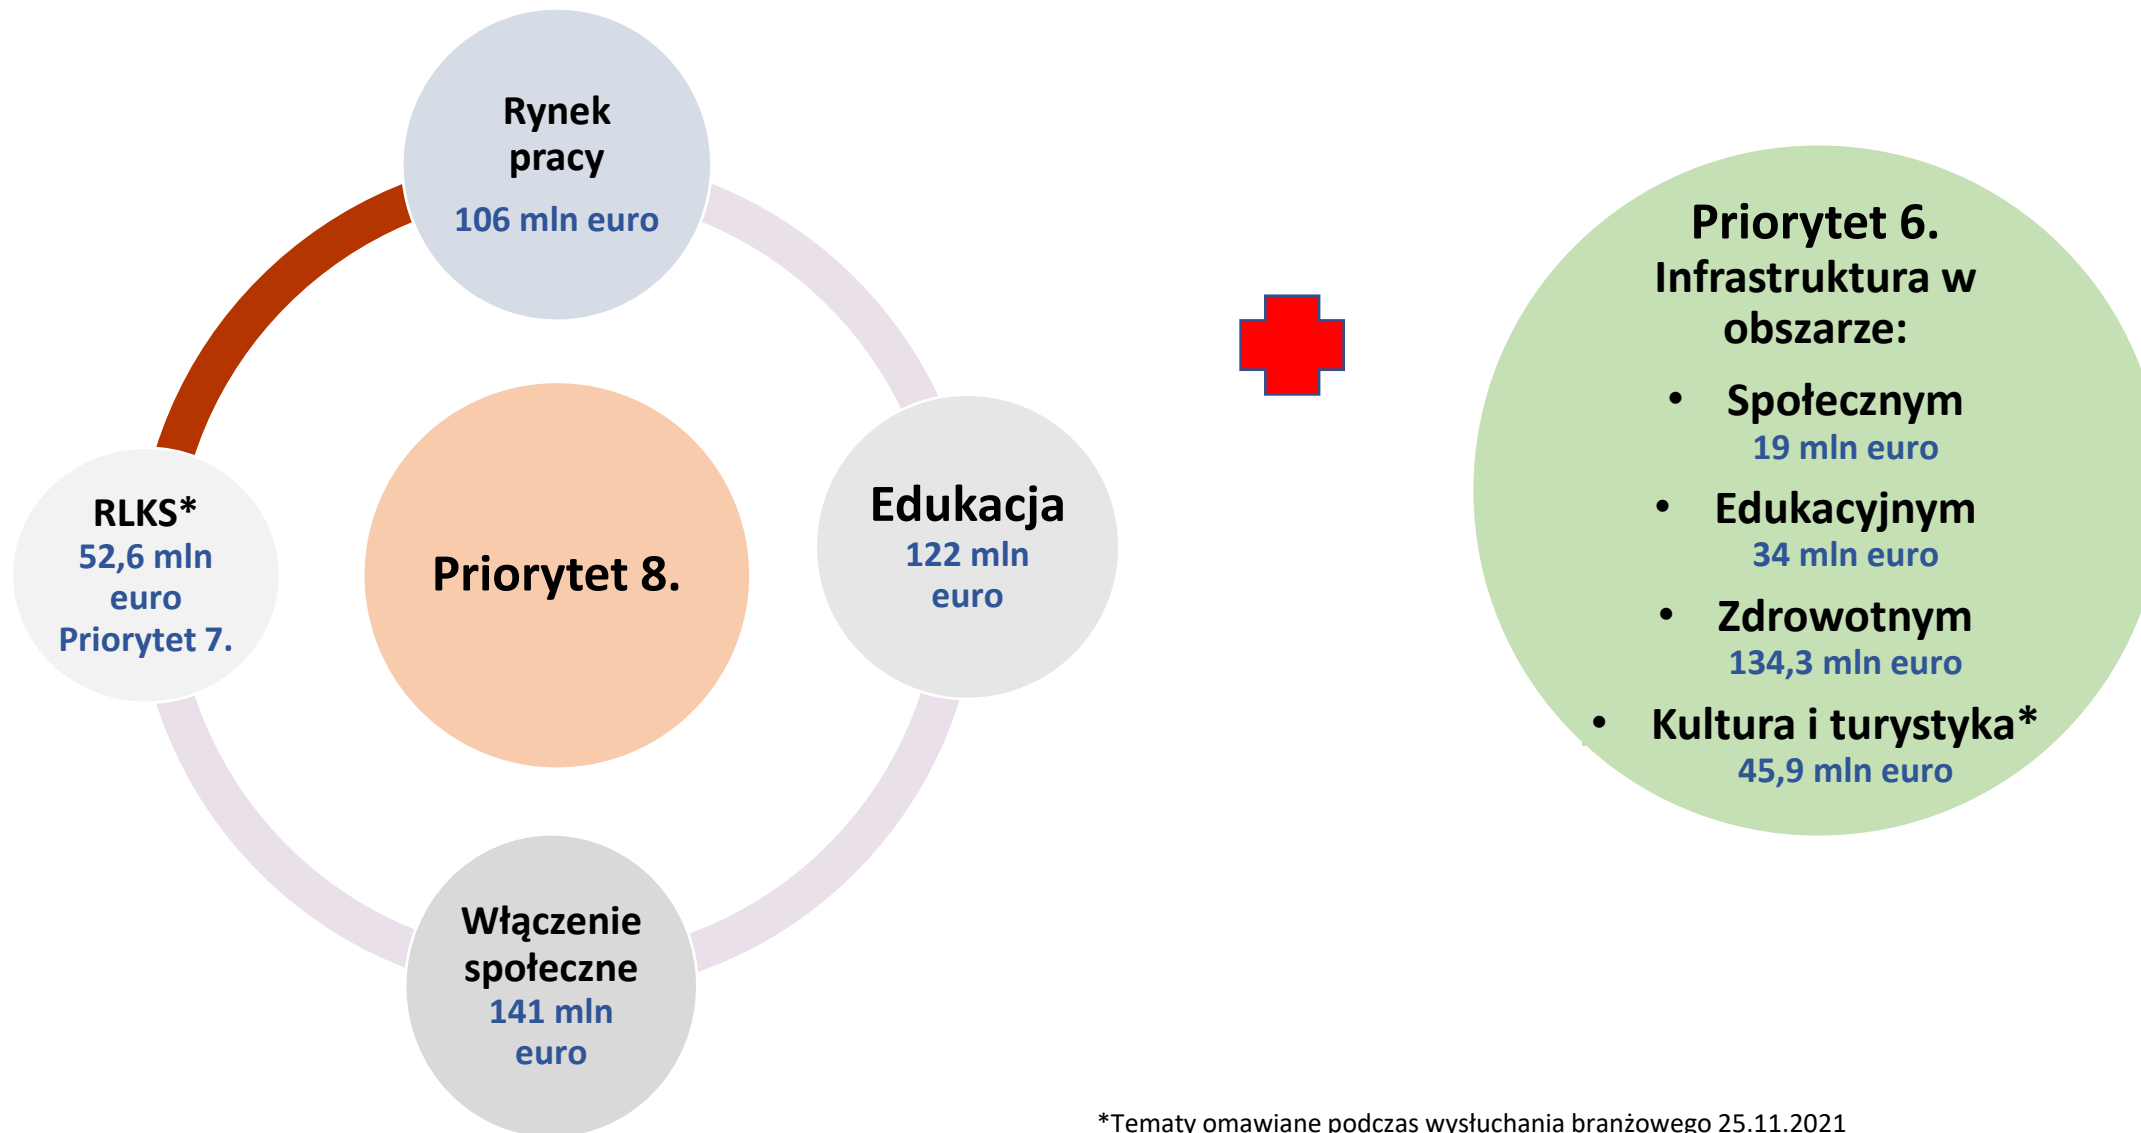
Rynek pracy
106 mln euro

Priorytet 8.

Edukacja
122 mln euro

Włączenie społeczne
141 mln euro

RLKS*
52,6 mln euro
Priorytet 7.

Priorytet 6.
Infrastruktura w obszarze:
• Społecznym
19 mln euro
• Edukacyjnym
34 mln euro
• Zdrowotnym
134,3 mln euro
• Kultura i turystyka*
45,9 mln euro

*Tematy omawiane podczas wysłuchania branżowego 25.11.2021